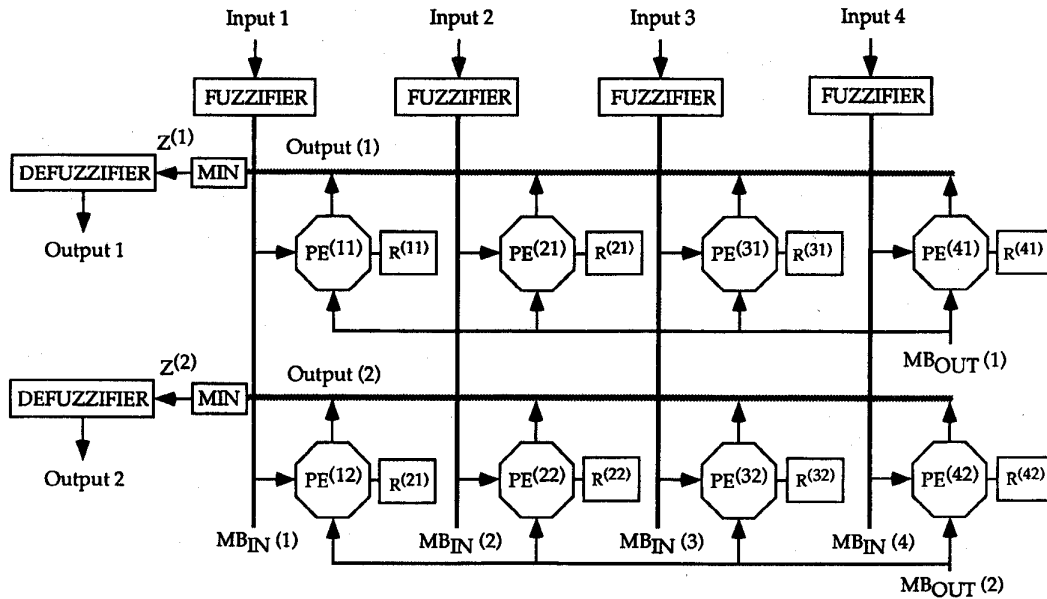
Input 1
Input 2
Input 3
Input 4
FUZZIFIER
FUZZIFIER
FUZZIFIER
FUZZIFIER
$Z^{(1)}$
DEFUZZIFIER
MIN
Output (1)
Output 1
$PE^{(11)}$
$R^{(11)}$
$PE^{(21)}$
$R^{(21)}$
$PE^{(31)}$
$R^{(31)}$
$PE^{(41)}$
$R^{(41)}$
$MB_{OUT}$ (1)
$Z^{(2)}$
DEFUZZIFIER
MIN
Output (2)
Output 2
$PE^{(12)}$
$R^{(21)}$
$PE^{(22)}$
$R^{(22)}$
$PE^{(32)}$
$R^{(32)}$
$PE^{(42)}$
$R^{(42)}$
$MB_{IN}$ (1)
$MB_{IN}$ (2)
$MB_{IN}$ (3)
$MB_{IN}$ (4)
$MB_{OUT}$ (2)